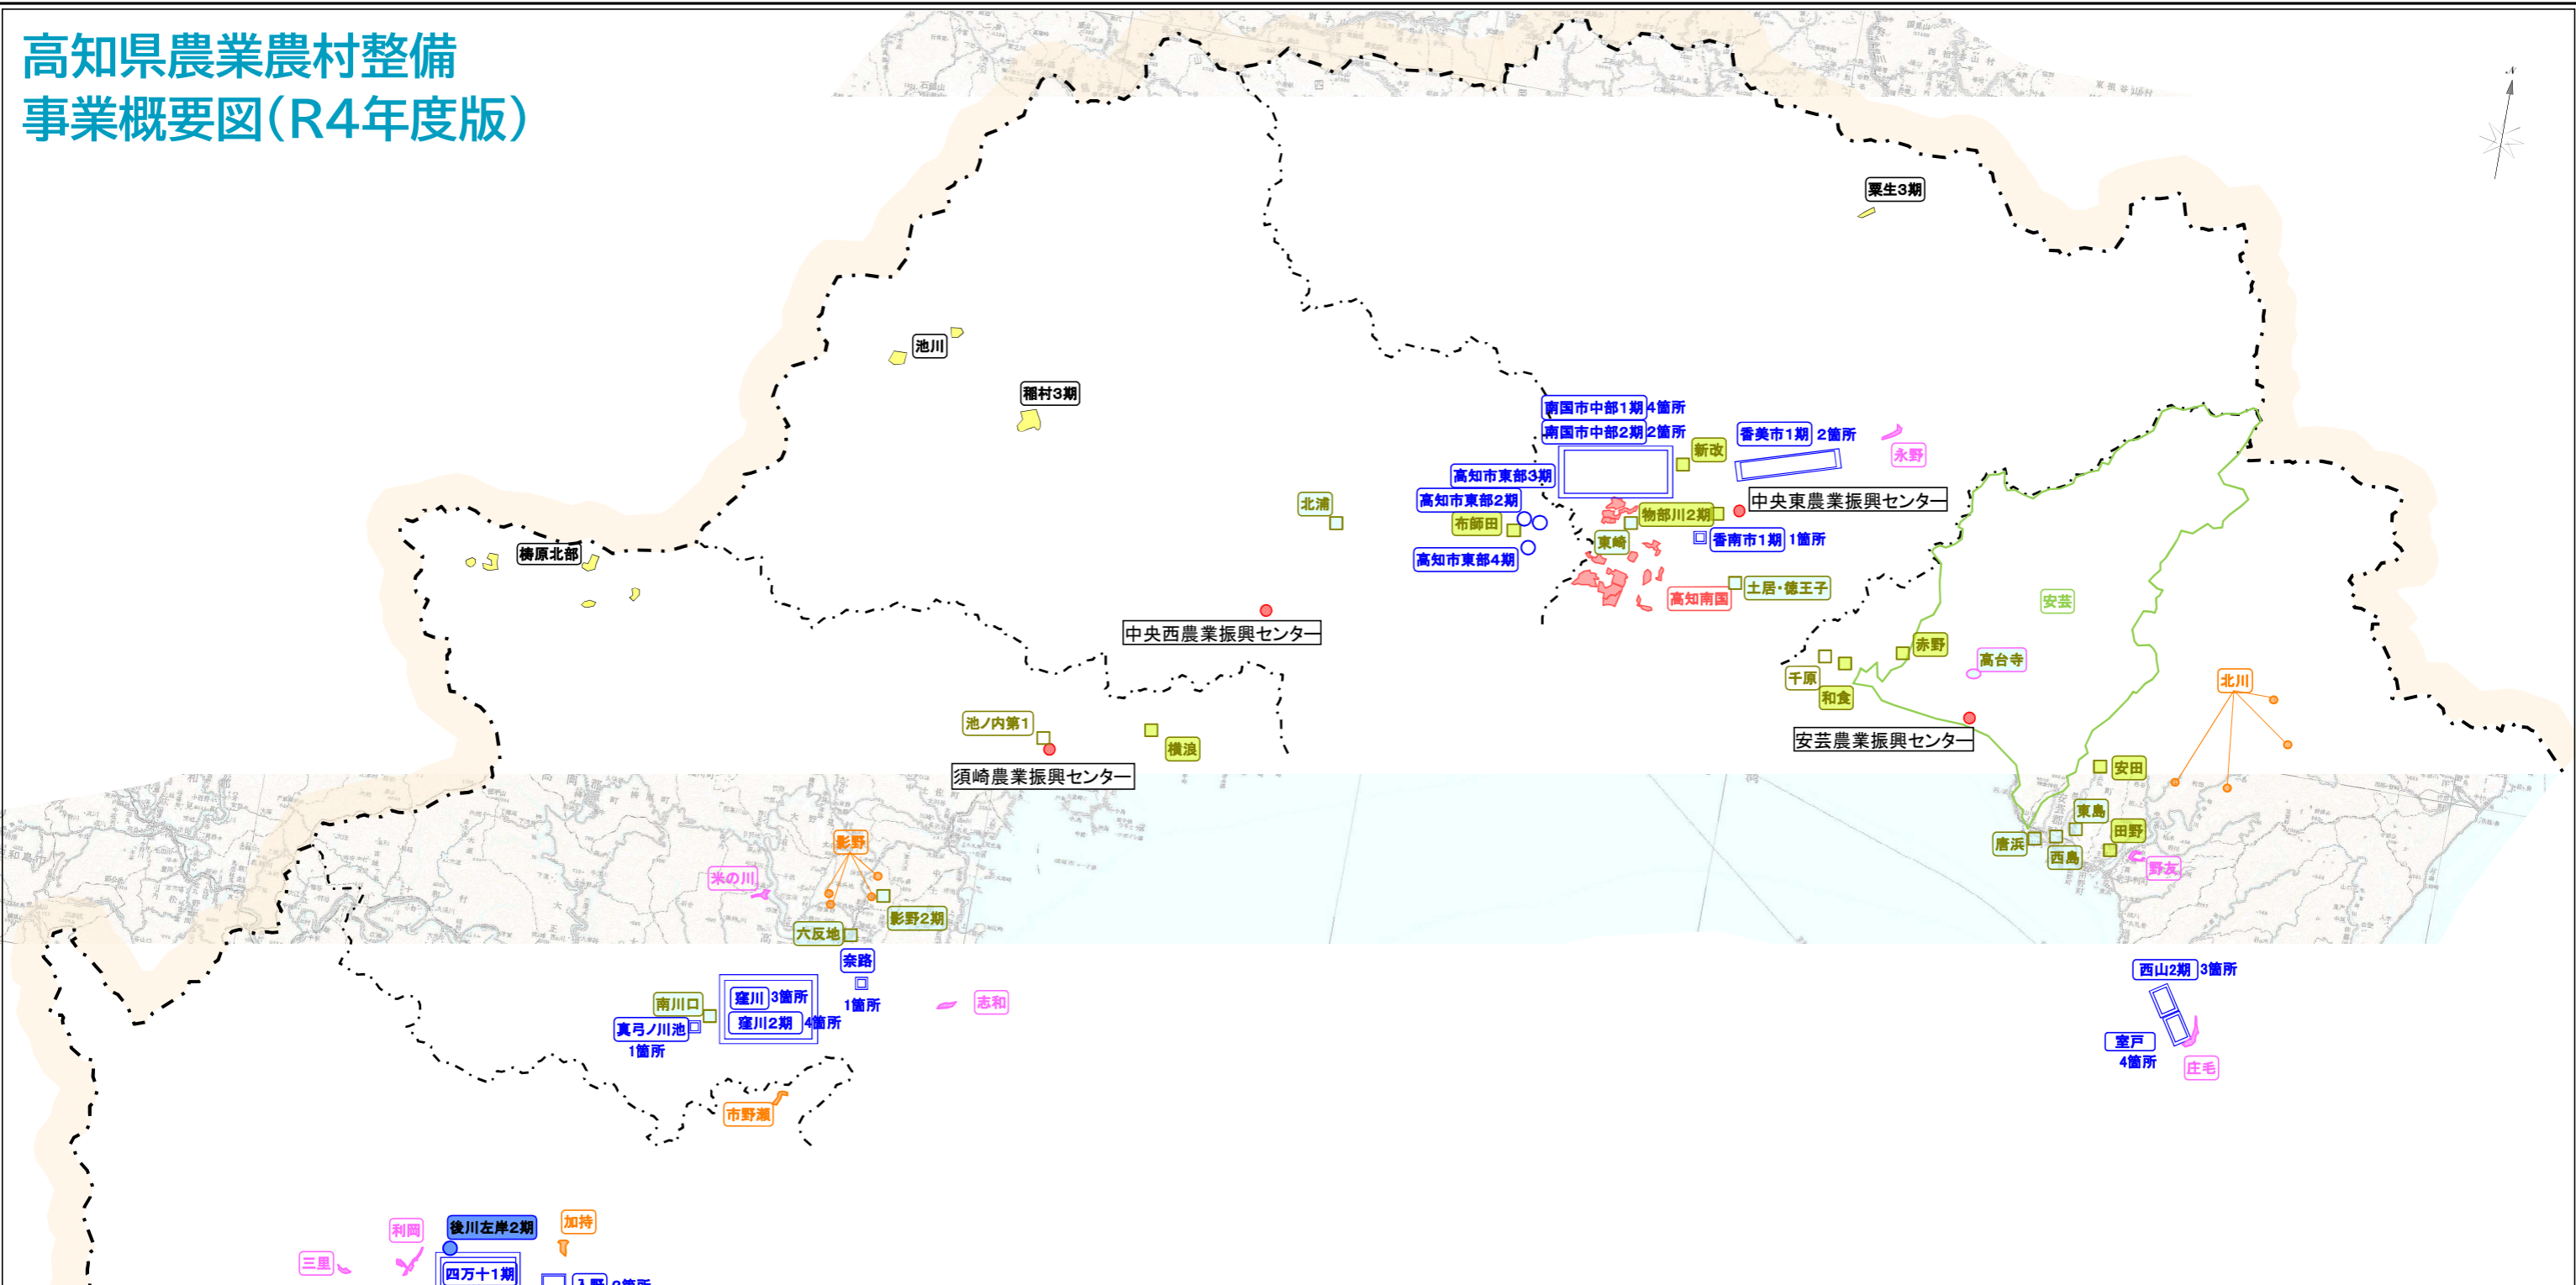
高知県農業農村整備
事業概要図(R4年度版)

粟生3期

池川

稲村3期

梼原北部

北浦

南国市中部1期 4箇所
南国市中部2期 2箇所
香美市1期 2箇所
永野
新改
高知市東部3期
高知市東部2期
布師田
物部川2期
中央東農業振興センター
高知市東部4期
東崎
香南市1期 1箇所
土居・徳王子
高知南国
安芸
中央西農業振興センター
赤野
高台寺
千原
和食
北川
安芸農業振興センター
池ノ内第1
横浪
須崎農業振興センター
安田
東島
田野
唐浜
西島
野友
影野
米の川
影野2期
六反地
奈路
1箇所
西山2期 3箇所
南川口
窪川 3箇所
志和
窪川2期 4箇所
真弓ノ川池
1箇所
室戸
4箇所
庄毛
市野瀬
利岡
後川左岸2期
加持
三里
四万十1期
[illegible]